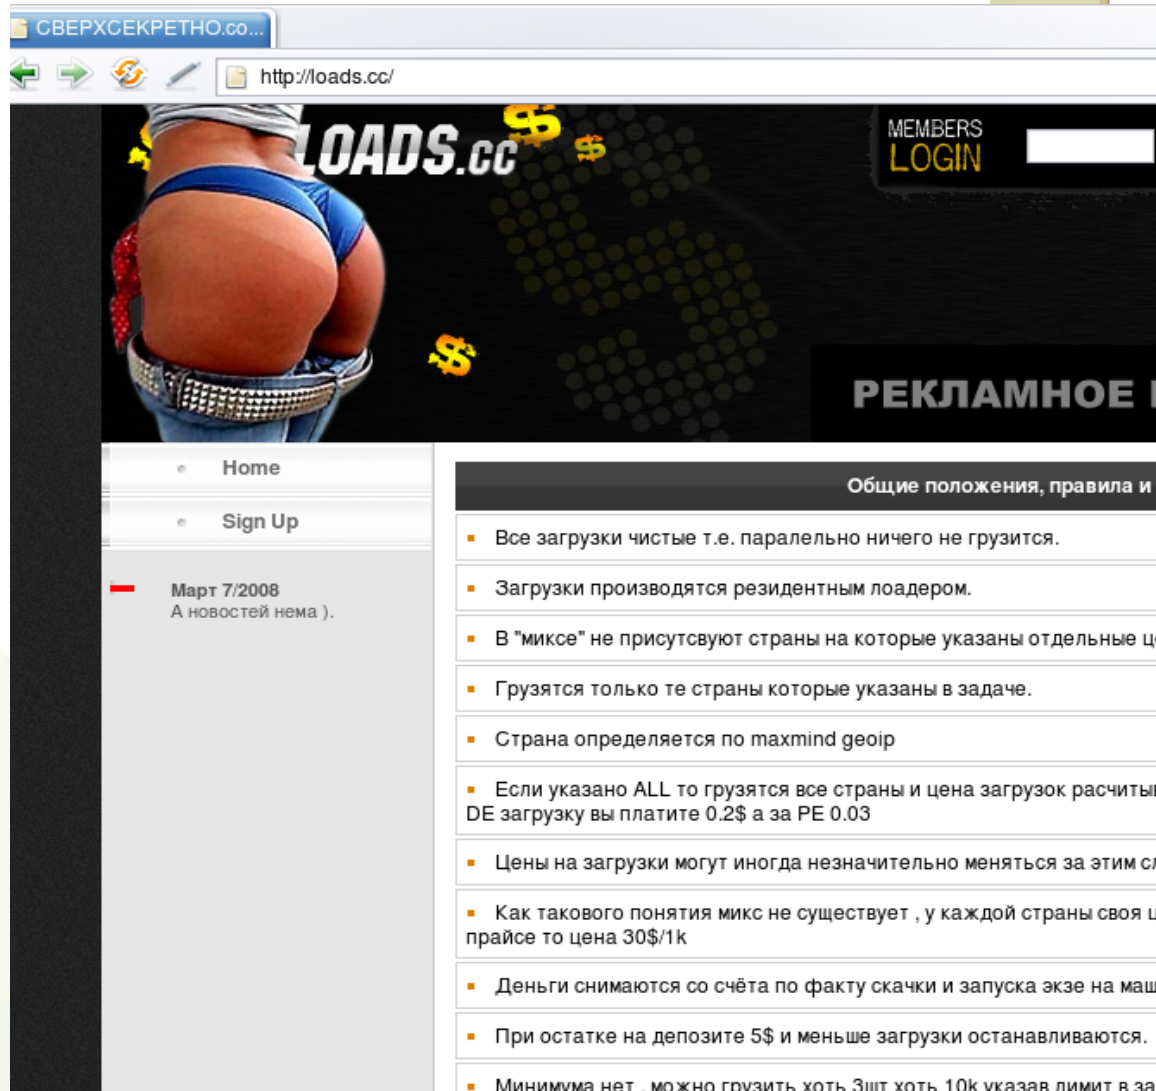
СВЕРХСЕКРЕТНО.co...

http://loads.cc/

LOADS.cc

MEMBERS LOGIN

РЕКЛАМНОЕ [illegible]

Home

Sign Up

Март 7/2008
А новостей нема ).

Общие положения, правила и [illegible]

Все загрузки чистые т.е. паралельно ничего не грузится.

Загрузки производятся резидентным лоадером.

В "миксе" не присутсвуют страны на которые указаны отдельные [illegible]

Грузятся только те страны которые указаны в задаче.

Страна определяется по maxmind geoip

Если указано ALL то грузятся все страны и цена загрузок расчиты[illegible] DE загрузку вы платите 0.2$ а за PE 0.03

Цены на загрузки могут иногда незначительно меняться за этим сл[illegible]

Как такового понятия микс не существует , у каждой страны своя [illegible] прайсе то цена 30$/1k

Деньги снимаются со счёта по факту скачки и запуска экзе на маш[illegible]

При остатке на депозите 5$ и меньше загрузки останавливаются.

Минимума нет , можно грузить хоть 3шт хоть 10k указав лимит в за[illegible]